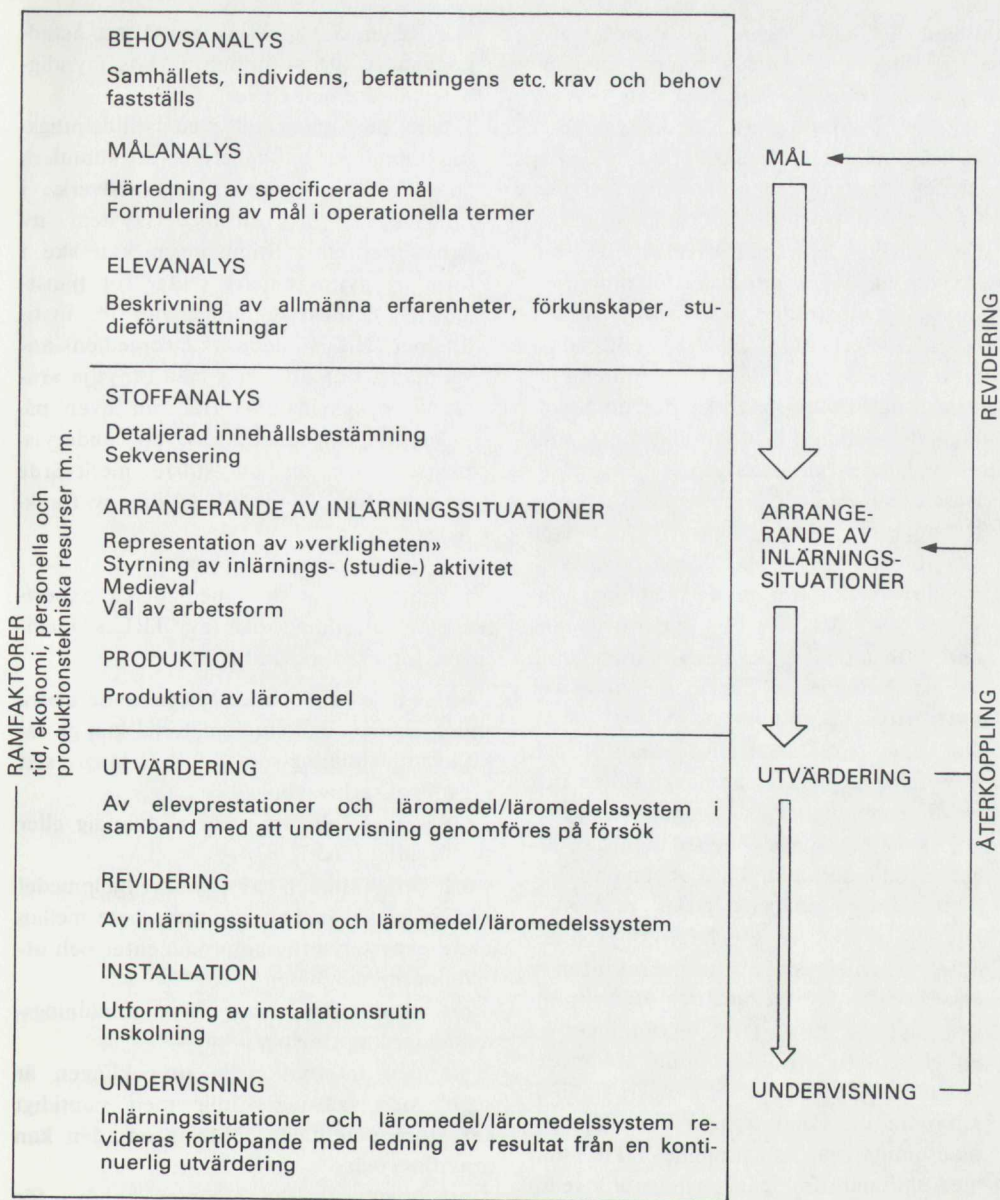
BEHOVSANALYS

Samhällets, individens, befattningens etc. krav och behov fastställs

MÅLANALYS

Härledning av specificerade mål
Formulering av mål i operationella termer

ELEVANALYS

Beskrivning av allmänna erfarenheter, förkunskaper, studieförutsättningar

STOFFANALYS

Detaljerad innehållsbestämning
Sekvensering

ARRANGERANDE AV INLÄRNINGSSITUATIONER

Representation av »verkligheten»
Styrning av inlärnings- (studie-) aktivitet
Medieval
Val av arbetsform

PRODUKTION

Produktion av läromedel

UTVÄRDERING

Av elevprestationer och läromedel/läromedelssystem i samband med att undervisning genomföres på försök

REVIDERING

Av inlärningssituation och läromedel/läromedelssystem

INSTALLATION

Utformning av installationsrutin
Inskolning

UNDERVISNING

Inlärningssituationer och läromedel/läromedelssystem revideras fortlöpande med ledning av resultat från en kontinuerlig utvärdering

RAMFAKTORER
tid, ekonomi, personella och produktionstekniska resurser m.m.

MÅL

ARRANGERANDE AV INLÄRNINGSSITUATIONER

UTVÄRDERING

UNDERVISNING

REVIDERING

ÅTERKOPPLING